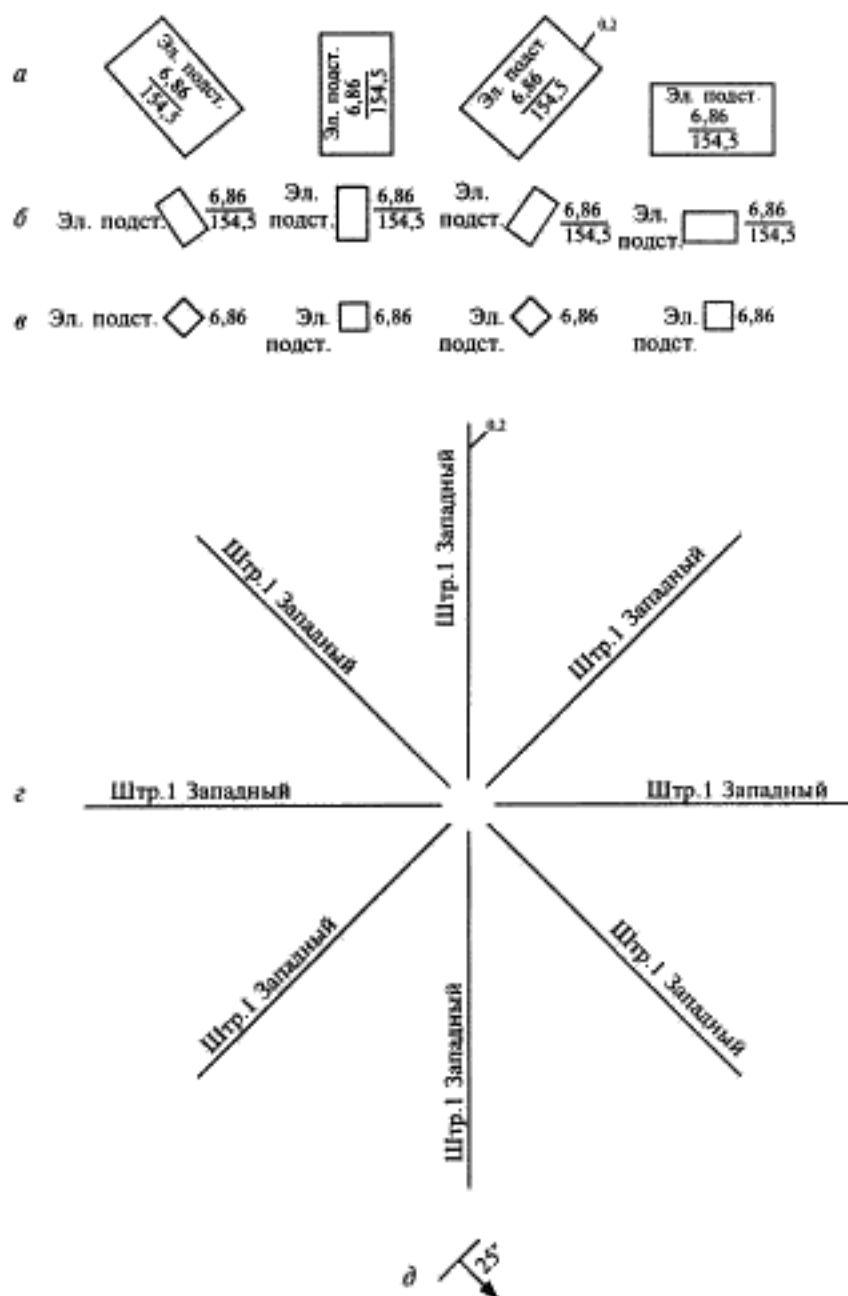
а

Эл. подст. $\frac{6,86}{154,5}$

Эл. подст. $\frac{6,86}{154,5}$

0,2

Эл. подст. $\frac{6,86}{154,5}$

Эл. подст. $\frac{6,86}{154,5}$

б Эл. подст. $\frac{6,86}{154,5}$ Эл. подст. $\frac{6,86}{154,5}$ Эл. подст. $\frac{6,86}{154,5}$ Эл. подст. $\frac{6,86}{154,5}$

в Эл. подст. 6,86 Эл. подст. 6,86 Эл. подст. 6,86 Эл. подст. 6,86

0,2

Штр.1 Западный

Штр.1 Западный

Штр.1 Западный

г Штр.1 Западный

Штр.1 Западный

Штр.1 Западный

Штр.1 Западный

Штр.1 Западный

д 25°